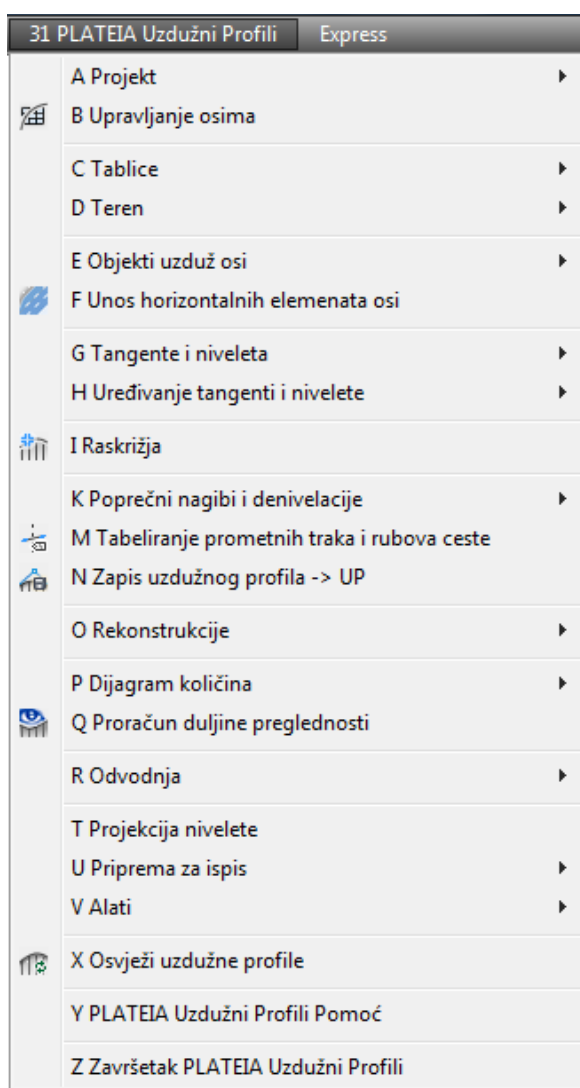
31 PLATEIA Uzdužni Profili Express

A Projekt
B Upravljanje osima
C Tablice
D Teren
E Objekti uzduž osi
F Unos horizontalnih elemenata osi
G Tangente i niveleta
H Uređivanje tangenti i nivelete
I Raskrižja
K Poprečni nagibi i denivelacije
M Tabeliranje prometnih traka i rubova ceste
N Zapis uzdužnog profila -> UP
O Rekonstrukcije
P Dijagram količina
Q Proračun duljine preglednosti
R Odvodnja
T Projekcija nivelete
U Priprema za ispis
V Alati
X Osvježi uzdužne profile
Y PLATEIA Uzdužni Profili Pomoć
Z Završetak PLATEIA Uzdužni Profili